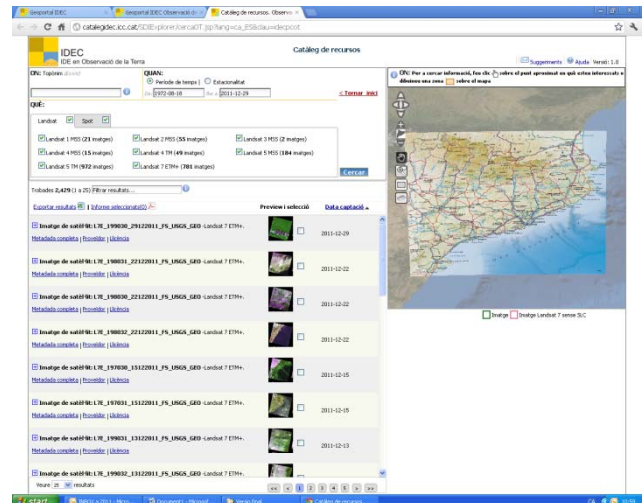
Geoportal IDEC | Geoportal IDEC Observació de | Catàleg de recursos. Observa

catalegidec.icc.cat/SDIExplorer/cercaOT.jsp?lang=ca_ES&idu=idecpcot

IDEC
IDE en Observació de la Terra

Catàleg de recursos

Suggeriments | Ajuda | Versió: 1.0

ON: Topònim | QUAN: Període de temps | Estacionalitat
De 1972-08-18 | Fins a 2011-12-29
< Tornar inici

QUÈ:
Landsat | Spot

Landsat 1 MSS (21 imatges) | Landsat 2 MSS (55 imatges) | Landsat 3 MSS (2 imatges)
Landsat 4 MSS (15 imatges) | Landsat 4 TM (49 imatges) | Landsat 5 MSS (184 imatges)
Landsat 5 TM (972 imatges) | Landsat 7 ETM+ (781 imatges)

Cercar

Trobades 2,429 (1 a 25) Filtrar resultats...

Exportar resultats | Informe seleccionats(0)

Preview i selecció | Data captació

Imatge de satèl·lit: L7E_198030_29122011_FS_USGS_GEO -Landsat 7 ETM+.
Metadada completa | Proveïdor | Llicència
2011-12-29

Imatge de satèl·lit: L7E_198031_22122011_FS_USGS_GEO -Landsat 7 ETM+.
Metadada completa | Proveïdor | Llicència
2011-12-22

Imatge de satèl·lit: L7E_198030_22122011_FS_USGS_GEO -Landsat 7 ETM+.
Metadada completa | Proveïdor | Llicència
2011-12-22

Imatge de satèl·lit: L7E_198032_22122011_FS_USGS_GEO -Landsat 7 ETM+.
Metadada completa | Proveïdor | Llicència
2011-12-22

Imatge de satèl·lit: L7E_197030_15122011_FS_USGS_GEO -Landsat 7 ETM+.
Metadada completa | Proveïdor | Llicència
2011-12-15

Imatge de satèl·lit: L7E_197031_15122011_FS_USGS_GEO -Landsat 7 ETM+.
Metadada completa | Proveïdor | Llicència
2011-12-15

Imatge de satèl·lit: L7E_199031_13122011_FS_USGS_GEO -Landsat 7 ETM+.
Metadada completa | Proveïdor | Llicència
2011-12-13

Imatge de satèl·lit: L7E_199032_13122011_FS_USGS_GEO -Landsat 7 ETM+.

Veure 25 resultats

1 2 3 4 5

ON: Per a cercar informació, feu clic sobre el punt aproximat on quin estoa interessat o dibuixeu una zona sobre el mapa

Imatge | Imatge Landsat 7 sense SLC

start